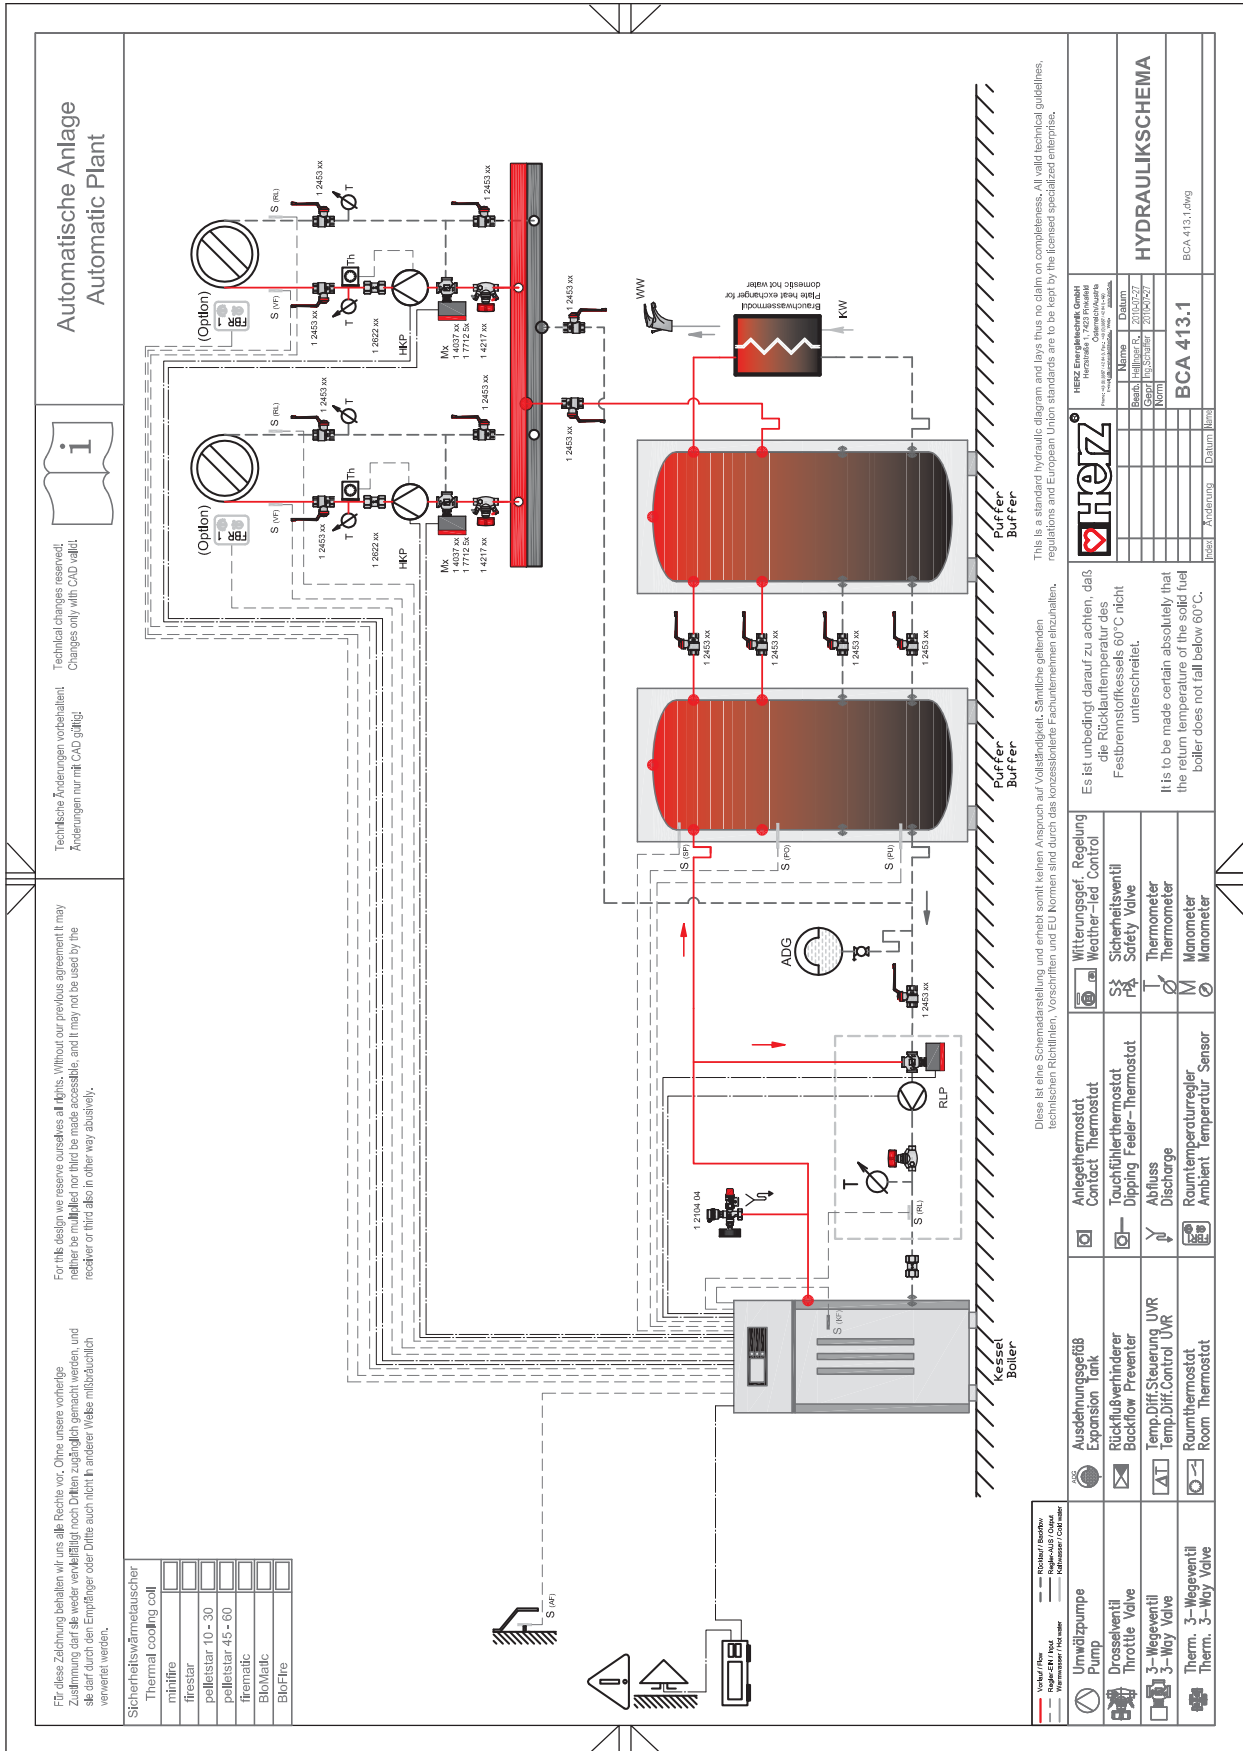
Automatische Anlage
Automatic Plant

Technische Änderungen vorbehalten! Änderungen nur mit CAD gültig!

Technical changes reserved! Changes only with CAD valid!

For this design we reserve ourselves all rights. Without our previous agreement it may neither be multiplied nor third be made accessible, and it may not be used by the receiver or third also in other way abusively.

Für diese Zeichnung behalten wir uns alle Rechte vor. Ohne unsere vorherige Zustimmung darf sie weder vervielfältigt noch Dritten zugänglich gemacht werden, und sie darf durch den Empfänger oder Dritte auch nicht in anderer Weise mißbräuchlich verwertet werden.

Sicherheitswärmetauscher
Thermal cooling coil

| |
|---|
| minifire |
| firestar |
| pelletstar 10 - 30 |
| pelletstar 45 - 60 |
| firematic |
| BioMatic |
| BioFire |

(Option)
FBR - 1
S (VF)
S (RL)
1 2453 xx
T
Th
1 2622 xx
HKP
Mx
1 4037 xx
1 7712 5x
1 4217 xx

WW
Brauchwassermodul
Plate heat exchanger for domestic hot water
KW

Puffer
Buffer

S (SP)
S (PO)
S (PU)
ADG
RLP
1 2104 04
S (RL)
S (KF)
S (AF)

Kessel
Boiler

Diese ist eine Schemadarstellung und erhebt somit keinen Anspruch auf Vollständigkeit. Sämtliche geltenden technischen Richtlinien, Vorschriften und EU Normen sind durch das konzessionierte Fachunternehmen einzuhalten.

This is a standard hydraulic diagram and lays thus no claim on completeness. All valid technical guidelines, regulations and European Union standards are to be kept by the licensed specialized enterprise.

Es ist unbedingt darauf zu achten, daß die Rücklauftemperatur des Festbrennstoffkessels 60°C nicht unterschreitet.

It is to be made certain absolutely that the return temperature of the solid fuel boiler does not fall below 60°C.

Vorlauf / Flow
Rücklauf / Backflow
Regler-EIN / Input
Regler-AUS / Output
Warmwasser / Hot water
Kaltwasser / Cold water

Umwälzpumpe
Pump
Drosselventil
Throttle Valve
3-Wegeventil
3-Way Valve
Therm. 3-Wegeventil
Therm. 3-Way Valve
Ausdehnungsgefäß
Expansion Tank
Rückflußverhinderer
Backflow Preventer
Temp.Diff.Steuerung UVR
Temp.Diff.Control UVR
Raumthermostat
Room Thermostat
Anlegethermostat
Contact Thermostat
Tauchfühlerthermostat
Dipping Feeler-Thermostat
Abfluss
Discharge
Raumtemperaturregler
Ambient Temperatur Sensor
Witterungsgef. Regelung
Weather-led Control
Sicherheitsventil
Safety Valve
Thermometer
Thermometer
Manometer
Manometer

HERZ
HERZ Energietechnik GmbH
Herzstraße 1, 7423 Pinkafeld
Österreich/Austria

| | Name | Datum |
|---|---|---|
| Bearb. | Hallijner R. | 2010-07-27 |
| Gepr. | Ing.Schaller | 2010-07-27 |
| Norm | | |

BCA 413.1
HYDRAULIKSCHEMA
BCA 413.1.dwg

Index | Änderung | Datum | Name